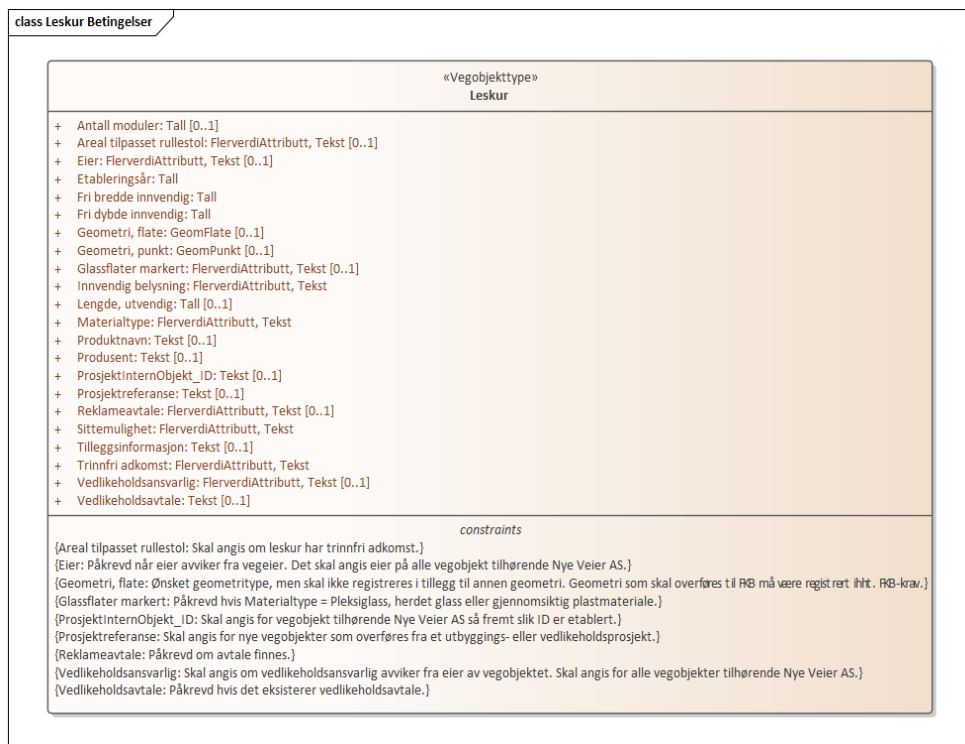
class Leskur Betingelser

«Vegobjekttype»
Leskur

+ Antall moduler: Tall [0..1]
+ Areal tilpasset rullestol: FlerverdiAttributt, Tekst [0..1]
+ Eier: FlerverdiAttributt, Tekst [0..1]
+ Etableringsår: Tall
+ Fri bredde innvendig: Tall
+ Fri dybde innvendig: Tall
+ Geometri, flate: GeomFlate [0..1]
+ Geometri, punkt: GeomPunkt [0..1]
+ Glassflater markert: FlerverdiAttributt, Tekst [0..1]
+ Innvendig belysning: FlerverdiAttributt, Tekst
+ Lengde, utvendig: Tall [0..1]
+ Materialtype: FlerverdiAttributt, Tekst
+ Produktnavn: Tekst [0..1]
+ Produsent: Tekst [0..1]
+ ProsjektInternObjekt_ID: Tekst [0..1]
+ Prosjektreferanse: Tekst [0..1]
+ Reklameavtale: FlerverdiAttributt, Tekst [0..1]
+ Sittemulighet: FlerverdiAttributt, Tekst
+ Tilleggsinformasjon: Tekst [0..1]
+ Trinnfri adkomst: FlerverdiAttributt, Tekst
+ Vedlikeholdsansvarlig: FlerverdiAttributt, Tekst [0..1]
+ Vedlikeholdsavtale: Tekst [0..1]

constraints
{Areal tilpasset rullestol: Skal angis om leskur har trinnfri adkomst.}
{Eier: Påkrevd når eier avviker fra vegeier. Det skal angis eier på alle vegobjekt tilhørende Nye Veier AS.}
{Geometri, flate: Ønsket geometritype, men skal ikke registreres i tillegg til annen geometri. Geometri som skal overføres til FKB må være registrert ihht. FKB-krav.}
{Glassflater markert: Påkrevd hvis Materialtype = Pleksiglass, herdet glass eller gjennomsiktig plastmateriale.}
{ProsjektInternObjekt_ID: Skal angis for vegobjekt tilhørende Nye Veier AS så fremt slik ID er etablert.}
{Prosjektreferanse: Skal angis for nye vegobjekter som overføres fra et utbyggings- eller vedlikeholdsprosjekt.}
{Reklameavtale: Påkrevd om avtale finnes.}
{Vedlikeholdsansvarlig: Skal angis om vedlikeholdsansvarlig avviker fra eier av vegobjektet. Skal angis for alle vegobjekter tilhørende Nye Veier AS.}
{Vedlikeholdsavtale: Påkrevd hvis det eksisterer vedlikeholdsavtale.}